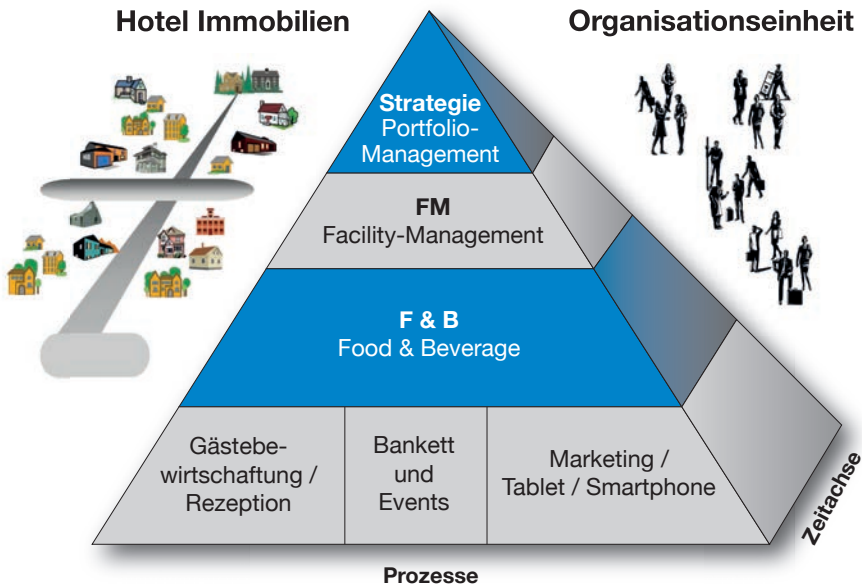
Hotel Immobilien

Organisationseinheit

Strategie
Portfolio-Management

FM
Facility-Management

F & B
Food & Beverage

Gästebewirtschaftung / Rezeption

Bankett und Events

Marketing / Tablet / Smartphone

Zeitachse

Prozesse